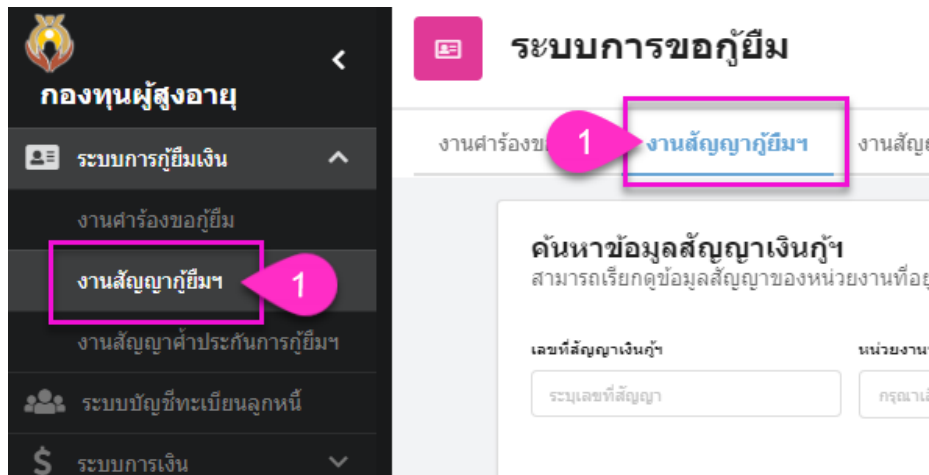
กองทุนผู้สูงอายุ

ระบบการกู้ยืมเงิน

งานคำร้องขอกู้ยืม

งานสัญญากู้ยืมฯ

1

งานสัญญาค้ำประกันการกู้ยืมฯ

ระบบบัญชีทะเบียนลูกหนี้

ระบบการเงิน

ระบบการขอกู้ยืม

งานคำร้องข

1

งานสัญญากู้ยืมฯ

งานสัญ

ค้นหาข้อมูลสัญญาเงินกู้ฯ

สามารถเรียกดูข้อมูลสัญญาของหน่วยงานที่อ

เลขที่สัญญาเงินกู้ฯ

ระบุเลขที่สัญญา

หน่วยงาน

กรุณาเ